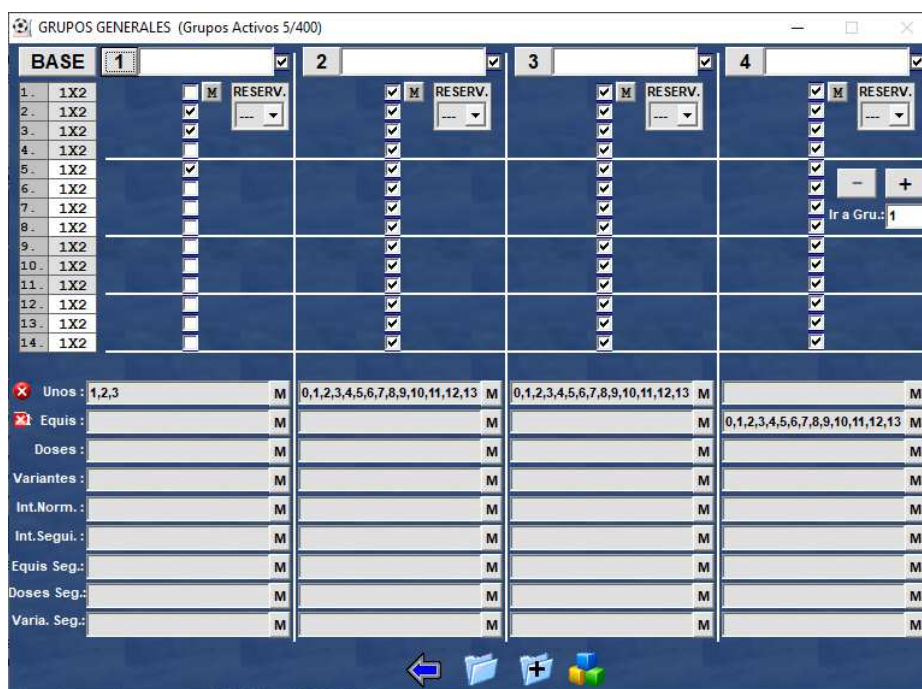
GRUPOS GENERALES (Grupos Activos 5/400)

BASE 1 2 3 4

M RESERV. --- M RESERV. --- M RESERV. --- M RESERV. ---

1. 1X2
2. 1X2
3. 1X2
4. 1X2
5. 1X2
6. 1X2
7. 1X2
8. 1X2
9. 1X2
10. 1X2
11. 1X2
12. 1X2
13. 1X2
14. 1X2

- +
Ir a Gru.: 1

| | 1 | 2 | 3 | 4 |
|---|---|---|---|---|
| Unos : | 1,2,3 M | 0,1,2,3,4,5,6,7,8,9,10,11,12,13 M | 0,1,2,3,4,5,6,7,8,9,10,11,12,13 M | M |
| Equis : | M | M | M | 0,1,2,3,4,5,6,7,8,9,10,11,12,13 M |
| Doses : | M | M | M | M |
| Variantes : | M | M | M | M |
| Int.Norm. : | M | M | M | M |
| Int.Segui. : | M | M | M | M |
| Equis Seg.: | M | M | M | M |
| Doses Seg.: | M | M | M | M |
| Varia. Seg.: | M | M | M | M |